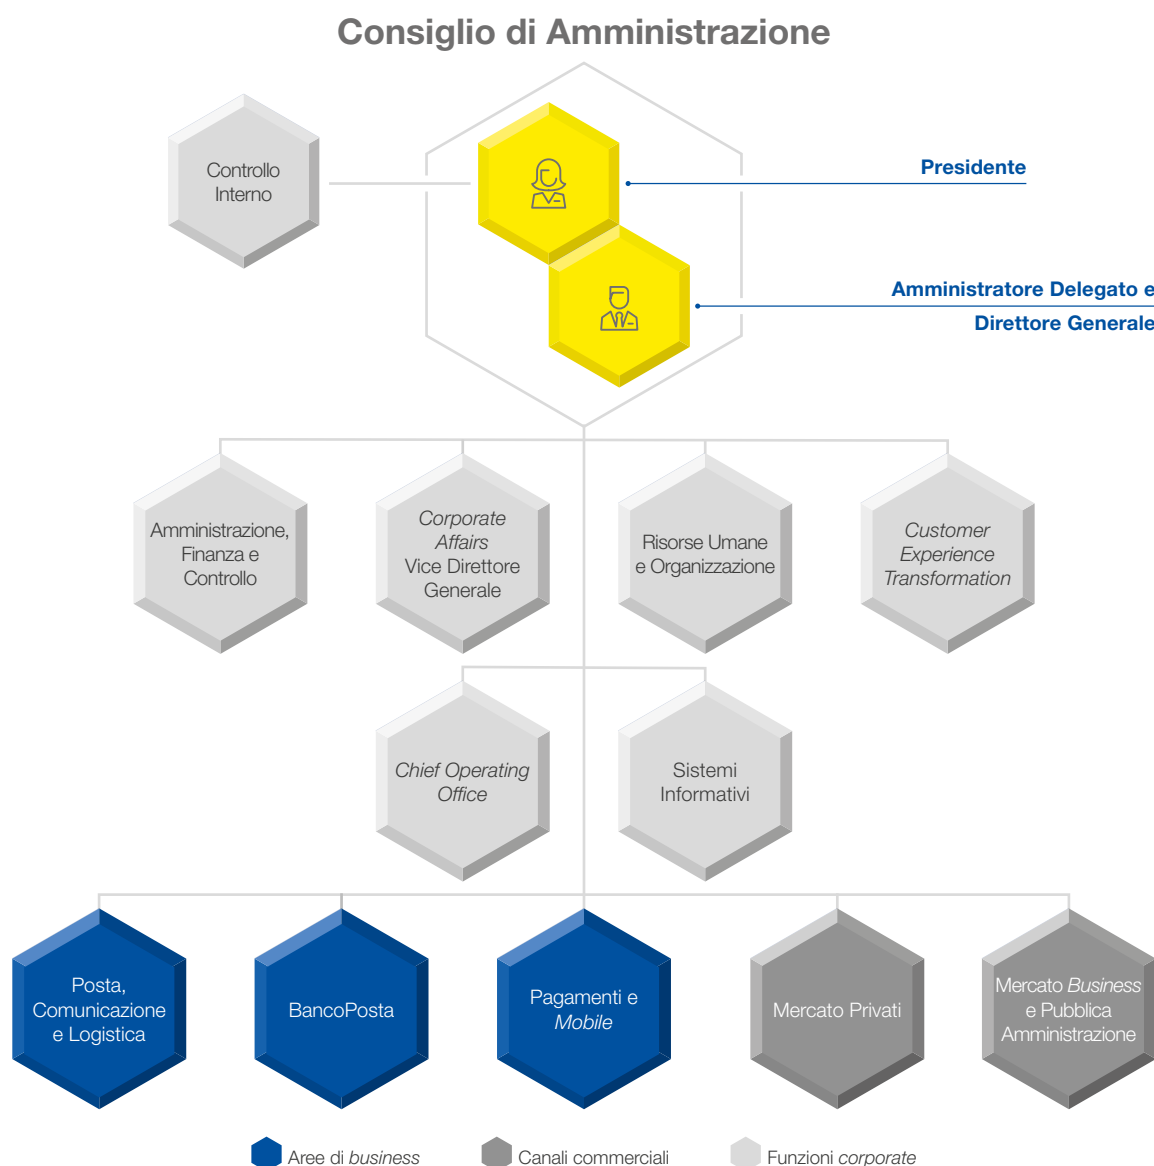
Consiglio di Amministrazione

Controllo Interno

Presidente

Amministratore Delegato e Direttore Generale

Amministrazione, Finanza e Controllo

Corporate Affairs Vice Direttore Generale

Risorse Umane e Organizzazione

Customer Experience Transformation

Chief Operating Office

Sistemi Informativi

Posta, Comunicazione e Logistica

BancoPosta

Pagamenti e Mobile

Mercato Privati

Mercato Business e Pubblica Amministrazione

Aree di business

Canali commerciali

Funzioni corporate